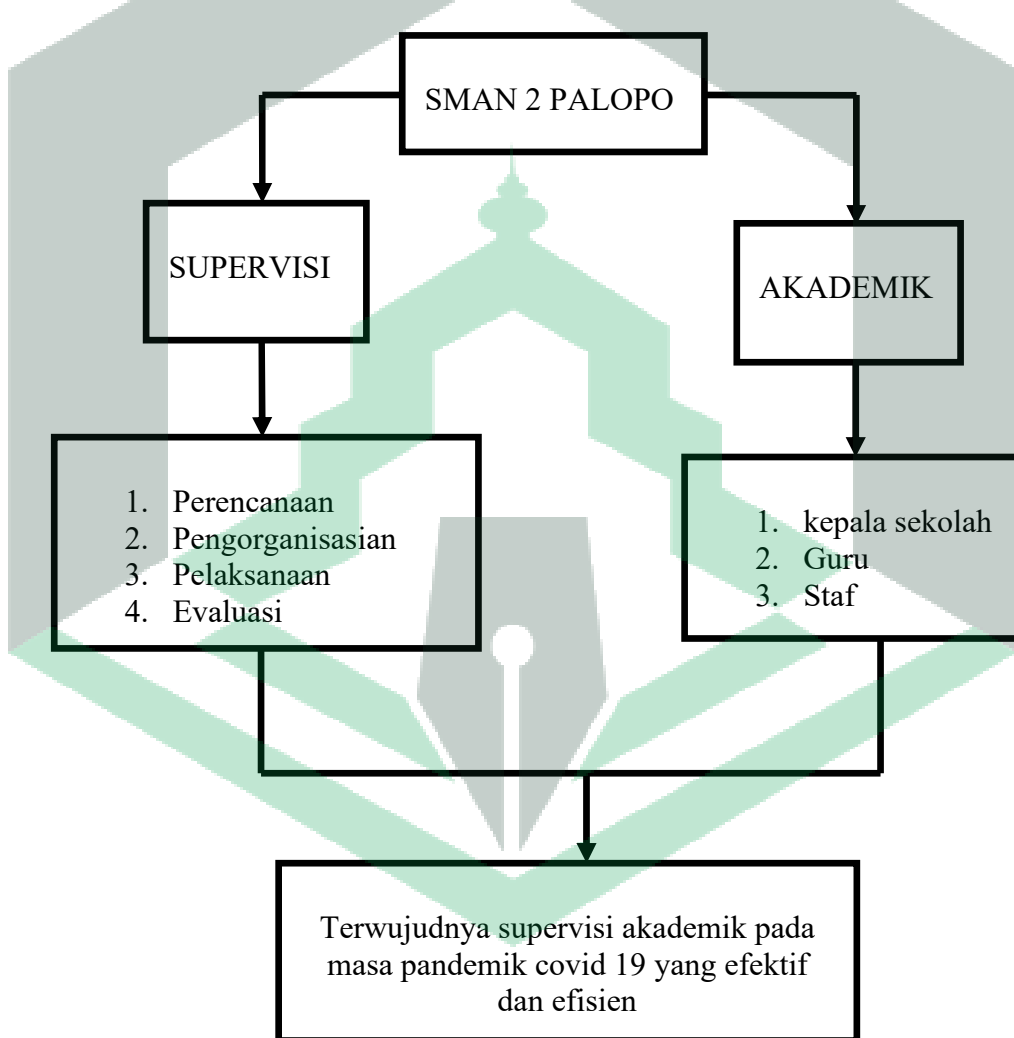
SMAN 2 PALOPO

SUPERVISI

AKADEMIK

1. Perencanaan
2. Pengorganisasian
3. Pelaksanaan
4. Evaluasi

1. kepala sekolah
2. Guru
3. Staf

Terwujudnya supervisi akademik pada masa pandemik covid 19 yang efektif dan efisien